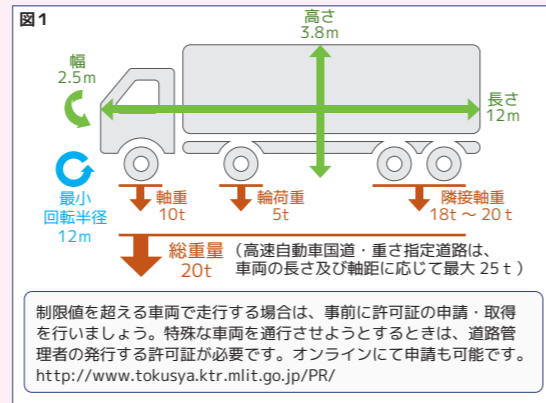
図1

高さ
3.8m

幅
2.5m

長さ
12m

最小
回転半径
12m

軸重
10t

輪荷重
5t

隣接軸重
18t ～ 20 t

総重量
20t

（高速自動車国道・重さ指定道路は、車両の長さ及び軸距に応じて最大 25 t ）

制限値を超える車両で走行する場合は、事前に許可証の申請・取得を行いましょう。特殊な車両を通行させようとするときは、道路管理者の発行する許可証が必要です。オンラインにて申請も可能です。
http://www.tokusya.ktr.mlit.go.jp/PR/